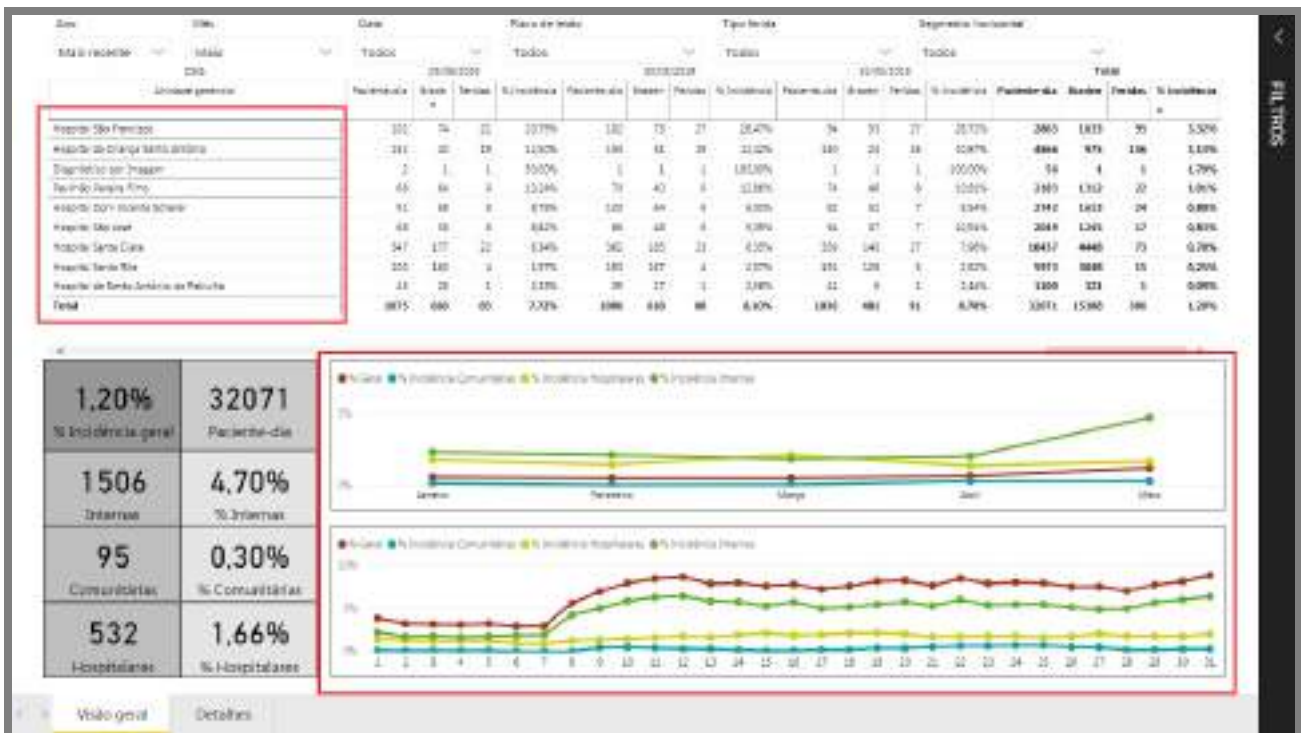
Ano
Mês
Data
Posto de leito
Tipo ferida
Segmento horizontal
Mais recente
Todos
Todos
Todos
Todos

Unidade geradora

| Unidade geradora | Paciente-dia | Braden | Feridas | % Incidência | Paciente-dia | Braden | Feridas | % Incidência | Paciente-dia | Braden | Feridas | % Incidência | Paciente-dia | Braden | Feridas | % Incidência |
|---|---|---|---|---|---|---|---|---|---|---|---|---|---|---|---|---|
| Hospital São Francisco | 101 | 74 | 21 | 20,79% | 102 | 73 | 27 | 26,47% | 94 | 55 | 27 | 28,72% | 2865 | 1833 | 95 | 3,32% |
| Hospital da Criança Santo Antônio | 161 | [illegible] | 19 | 11,80% | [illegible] | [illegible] | 19 | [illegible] | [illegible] | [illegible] | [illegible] | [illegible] | 4866 | 975 | 106 | 2,18% |
| Diagnóstico por Imagem | 2 | 1 | 1 | 50,00% | 1 | 1 | 1 | 100,00% | 1 | 1 | 1 | 100,00% | 56 | 4 | 1 | 1,79% |
| Pavilhão Pereira Filho | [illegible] | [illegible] | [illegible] | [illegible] | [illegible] | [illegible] | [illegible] | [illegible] | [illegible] | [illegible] | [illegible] | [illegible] | 2085 | 1312 | 22 | 1,06% |
| Hospital Dom Vicente Scherer | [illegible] | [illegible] | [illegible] | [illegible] | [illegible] | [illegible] | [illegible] | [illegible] | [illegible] | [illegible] | 7 | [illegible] | 2742 | 1612 | 24 | 0,88% |
| Hospital São José | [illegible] | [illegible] | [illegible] | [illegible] | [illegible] | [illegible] | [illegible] | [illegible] | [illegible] | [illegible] | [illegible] | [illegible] | 2069 | 1241 | 17 | 0,83% |
| Hospital Santa Clara | 347 | 177 | 22 | 6,34% | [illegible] | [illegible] | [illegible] | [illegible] | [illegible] | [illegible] | 27 | 7,95% | 10457 | 4440 | 73 | 0,70% |
| Hospital Santa Rita | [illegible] | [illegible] | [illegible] | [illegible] | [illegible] | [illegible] | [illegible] | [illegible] | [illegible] | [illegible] | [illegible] | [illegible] | 5973 | 3886 | 15 | 0,25% |
| Hospital de Santo Antônio de Petrolina | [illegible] | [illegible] | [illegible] | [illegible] | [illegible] | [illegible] | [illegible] | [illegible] | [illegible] | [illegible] | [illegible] | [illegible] | 1100 | 321 | 1 | 0,09% |
| Total | 1075 | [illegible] | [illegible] | 7,72% | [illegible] | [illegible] | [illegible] | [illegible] | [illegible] | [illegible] | 91 | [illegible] | 32071 | 15393 | 386 | 1,20% |

1,20%
% Incidência geral
32071
Paciente-dia
1506
Internas
4,70%
% Internas
95
Comunitárias
0,30%
% Comunitárias
532
Hospitalares
1,66%
% Hospitalares

% Geral % Incidência Comunitárias % Incidência Hospitalares % Incidência Internas
Janeiro Fevereiro Março Abril Maio

% Geral % Incidência Comunitárias % Incidência Hospitalares % Incidência Internas
10%
5%
0%
1 2 3 4 5 6 7 8 9 10 11 12 13 14 15 16 17 18 19 20 21 22 23 24 25 26 27 28 29 30 31

Visão geral
Detalhes
FILTROS